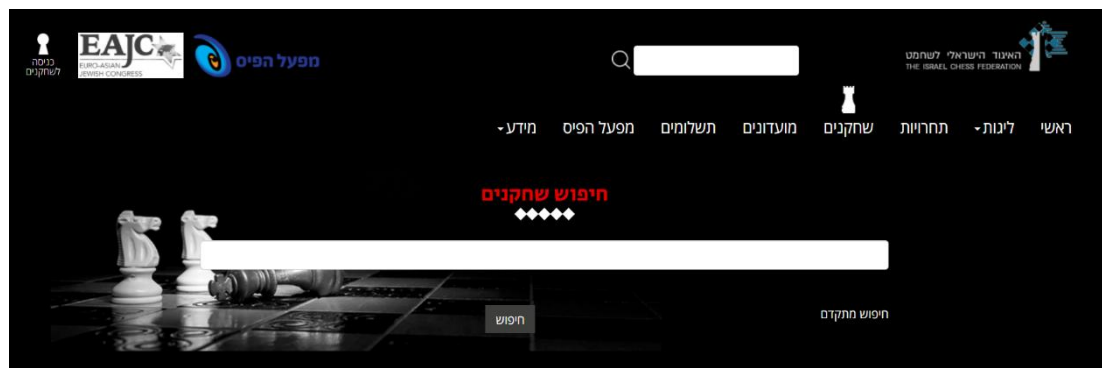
האיגוד הישראלי לשחמט
THE ISRAEL CHESS FEDERATION

מפעל הפיס

EAJC
EURO-ASIAN JEWISH CONGRESS

כניסה לשחקנים

ראשי ליגות תחרויות שחקנים מועדונים תשלומים מפעל הפיס מידע

חיפוש שחקנים

חיפוש מתקדם

חיפוש